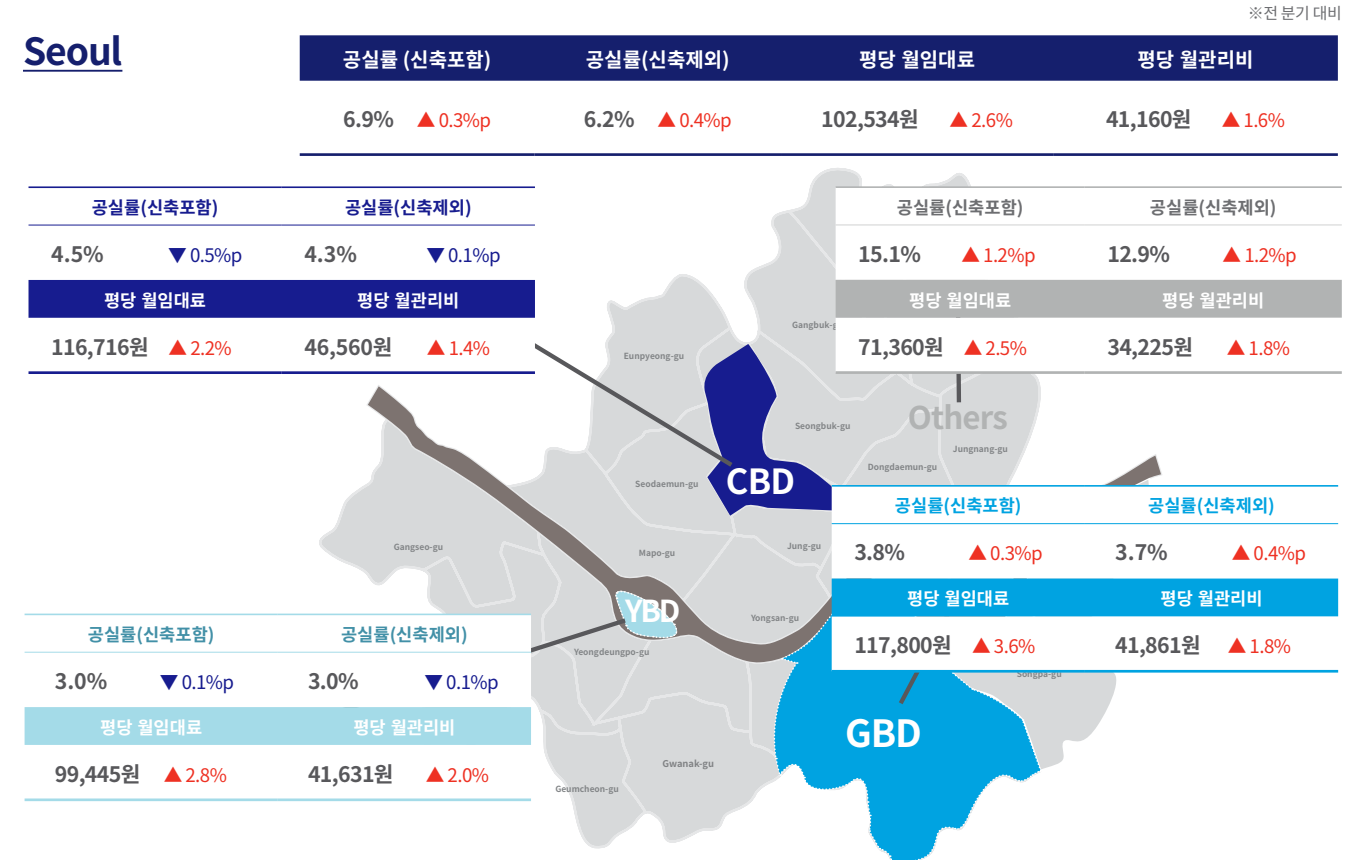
※전 분기 대비

Seoul

| 공실률 (신축포함) | 공실률(신축제외) | 평당 월임대료 | 평당 월관리비 |
|---|---|---|---|
| 6.9% ▲0.3%p | 6.2% ▲0.4%p | 102,534원 ▲2.6% | 41,160원 ▲1.6% |

| 공실률(신축포함) | 공실률(신축제외) |
|---|---|
| 4.5% ▼0.5%p | 4.3% ▼0.1%p |
| 평당 월임대료 | 평당 월관리비 |
| 116,716원 ▲2.2% | 46,560원 ▲1.4% |

| 공실률(신축포함) | 공실률(신축제외) |
|---|---|
| 15.1% ▲1.2%p | 12.9% ▲1.2%p |
| 평당 월임대료 | 평당 월관리비 |
| 71,360원 ▲2.5% | 34,225원 ▲1.8% |

Gangbuk-gu
Eunpyeong-gu
Others
Seongbuk-gu
Jungnang-gu
Dongdaemun-gu
CBD
Seodaemun-gu
Gangseo-gu
Mapo-gu
Jung-gu
YBD
Yongsan-gu
Yeongdeungpo-gu
Songpa-gu
GBD
Gwanak-gu
Geumcheon-gu

| 공실률(신축포함) | 공실률(신축제외) |
|---|---|
| 3.8% ▲0.3%p | 3.7% ▲0.4%p |
| 평당 월임대료 | 평당 월관리비 |
| 117,800원 ▲3.6% | 41,861원 ▲1.8% |

| 공실률(신축포함) | 공실률(신축제외) |
|---|---|
| 3.0% ▼0.1%p | 3.0% ▼0.1%p |
| 평당 월임대료 | 평당 월관리비 |
| 99,445원 ▲2.8% | 41,631원 ▲2.0% |